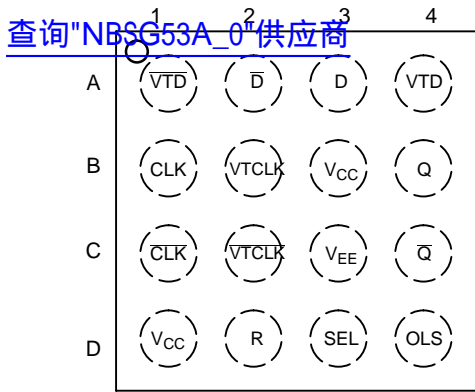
查询"NBSG53A_0"供应商

| | 1 | 2 | 3 | 4 |
|---|---|---|---|---|
| A | $\overline{VTD}$ | $\overline{D}$ | D | VTD |
| B | CLK | VTCLK | $V_{CC}$ | Q |
| C | $\overline{CLK}$ | $\overline{VTCLK}$ | $V_{EE}$ | $\overline{Q}$ |
| D | $V_{CC}$ | R | SEL | OLS |